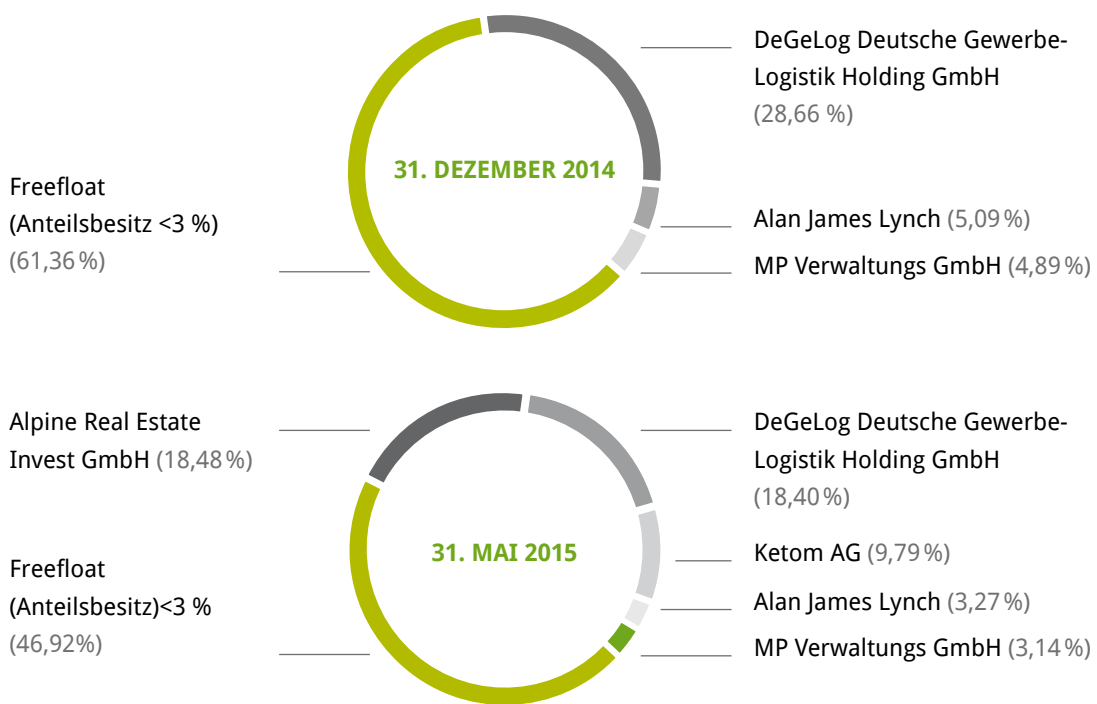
31. DEZEMBER 2014

DeGeLog Deutsche Gewerbe-Logistik Holding GmbH (28,66 %)

Freefloat (Anteilsbesitz <3 %) (61,36 %)

Alan James Lynch (5,09 %)

MP Verwaltungs GmbH (4,89 %)

31. MAI 2015

Alpine Real Estate Invest GmbH (18,48 %)

DeGeLog Deutsche Gewerbe-Logistik Holding GmbH (18,40 %)

Freefloat (Anteilsbesitz)<3 % (46,92%)

Ketom AG (9,79 %)

Alan James Lynch (3,27 %)

MP Verwaltungs GmbH (3,14 %)